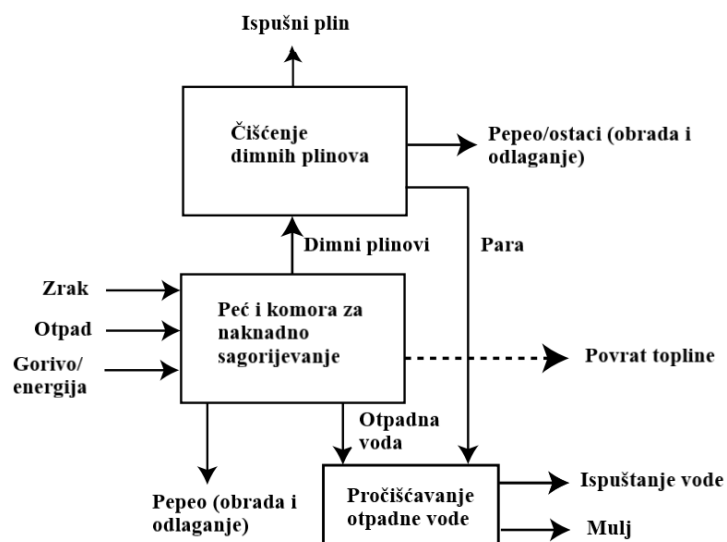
Ispušni plin

Čišćenje dimnih plinova

Pepeo/ostaci (obrada i odlaganje)

Dimni plinovi

Para

Zrak

Otpad

Gorivo/ energija

Peć i komora za naknadno sagorijevanje

Povrat topline

Otpadna voda

Pepeo (obrada i odlaganje)

Pročišćavanje otpadne vode

Ispuštanje vode

Mulj